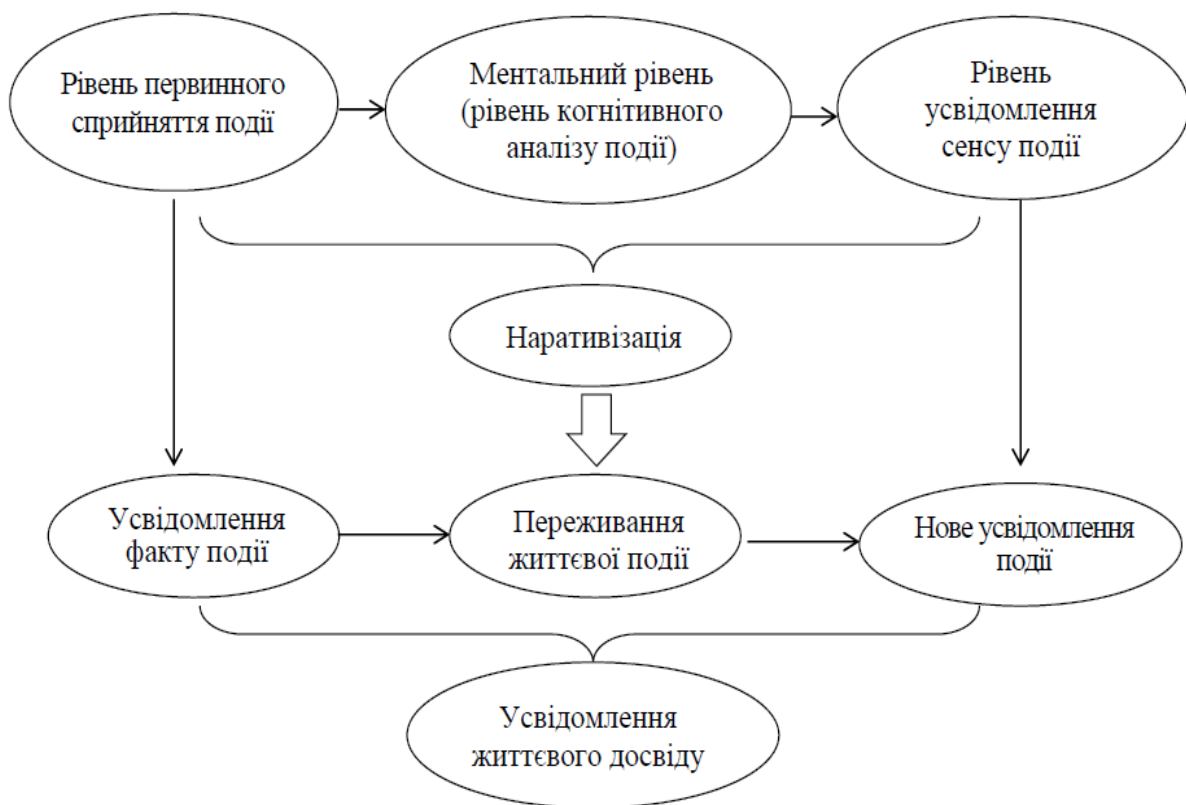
Рівень первинного сприйняття події

Ментальний рівень (рівень когнітивного аналізу події)

Рівень усвідомлення сенсу події

Наративізація

Усвідомлення факту події

Переживання життєвої події

Нове усвідомлення події

Усвідомлення життєвого досвіду